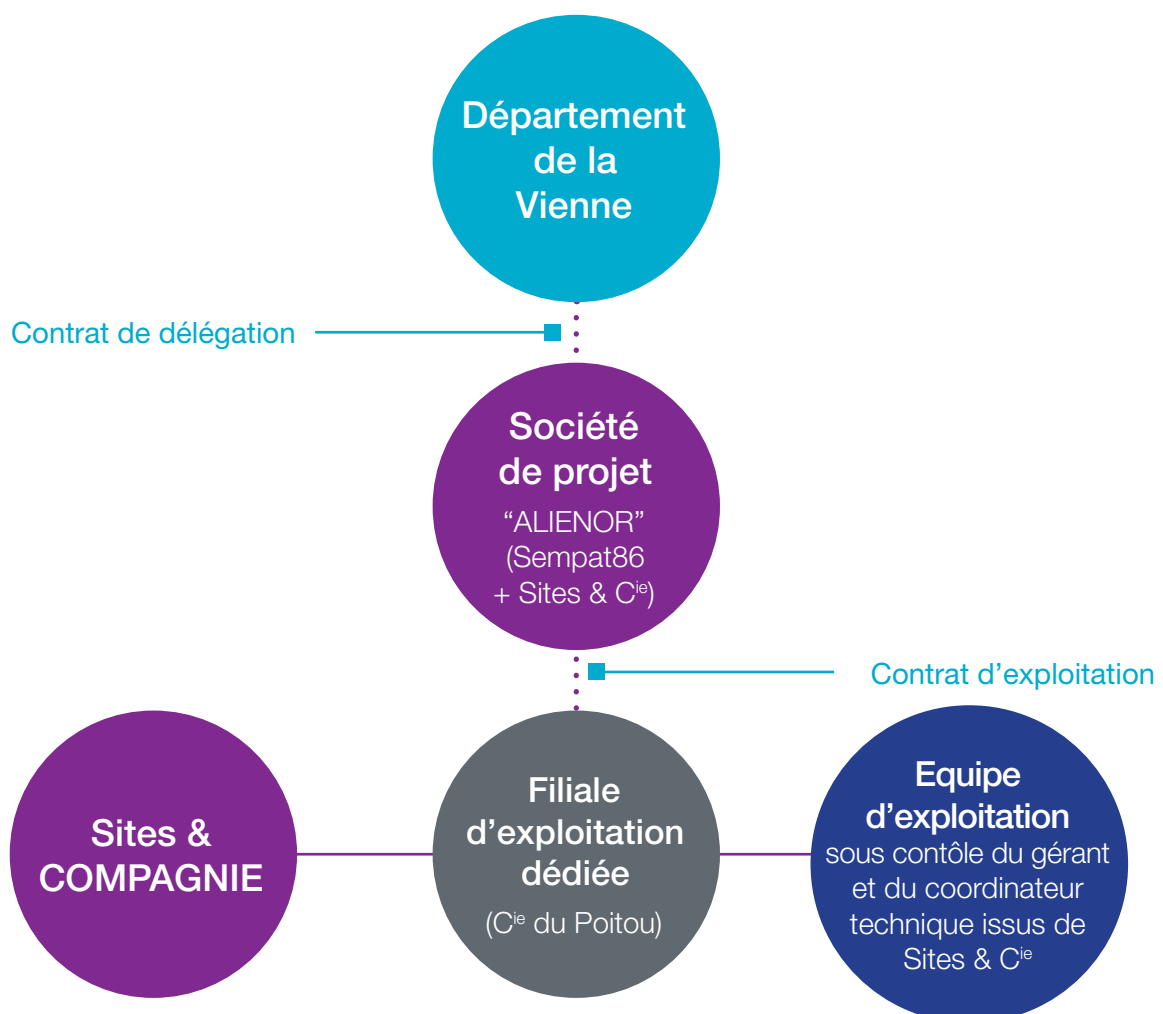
Département de la Vienne

Contrat de délégation

Société de projet
"ALIENOR" (Sempat86 + Sites & C$^{ie}$)

Contrat d'exploitation

Sites & COMPAGNIE

Filiale d'exploitation dédiée
(C$^{ie}$ du Poitou)

Equipe d'exploitation
sous contôle du gérant et du coordinateur technique issus de Sites & C$^{ie}$